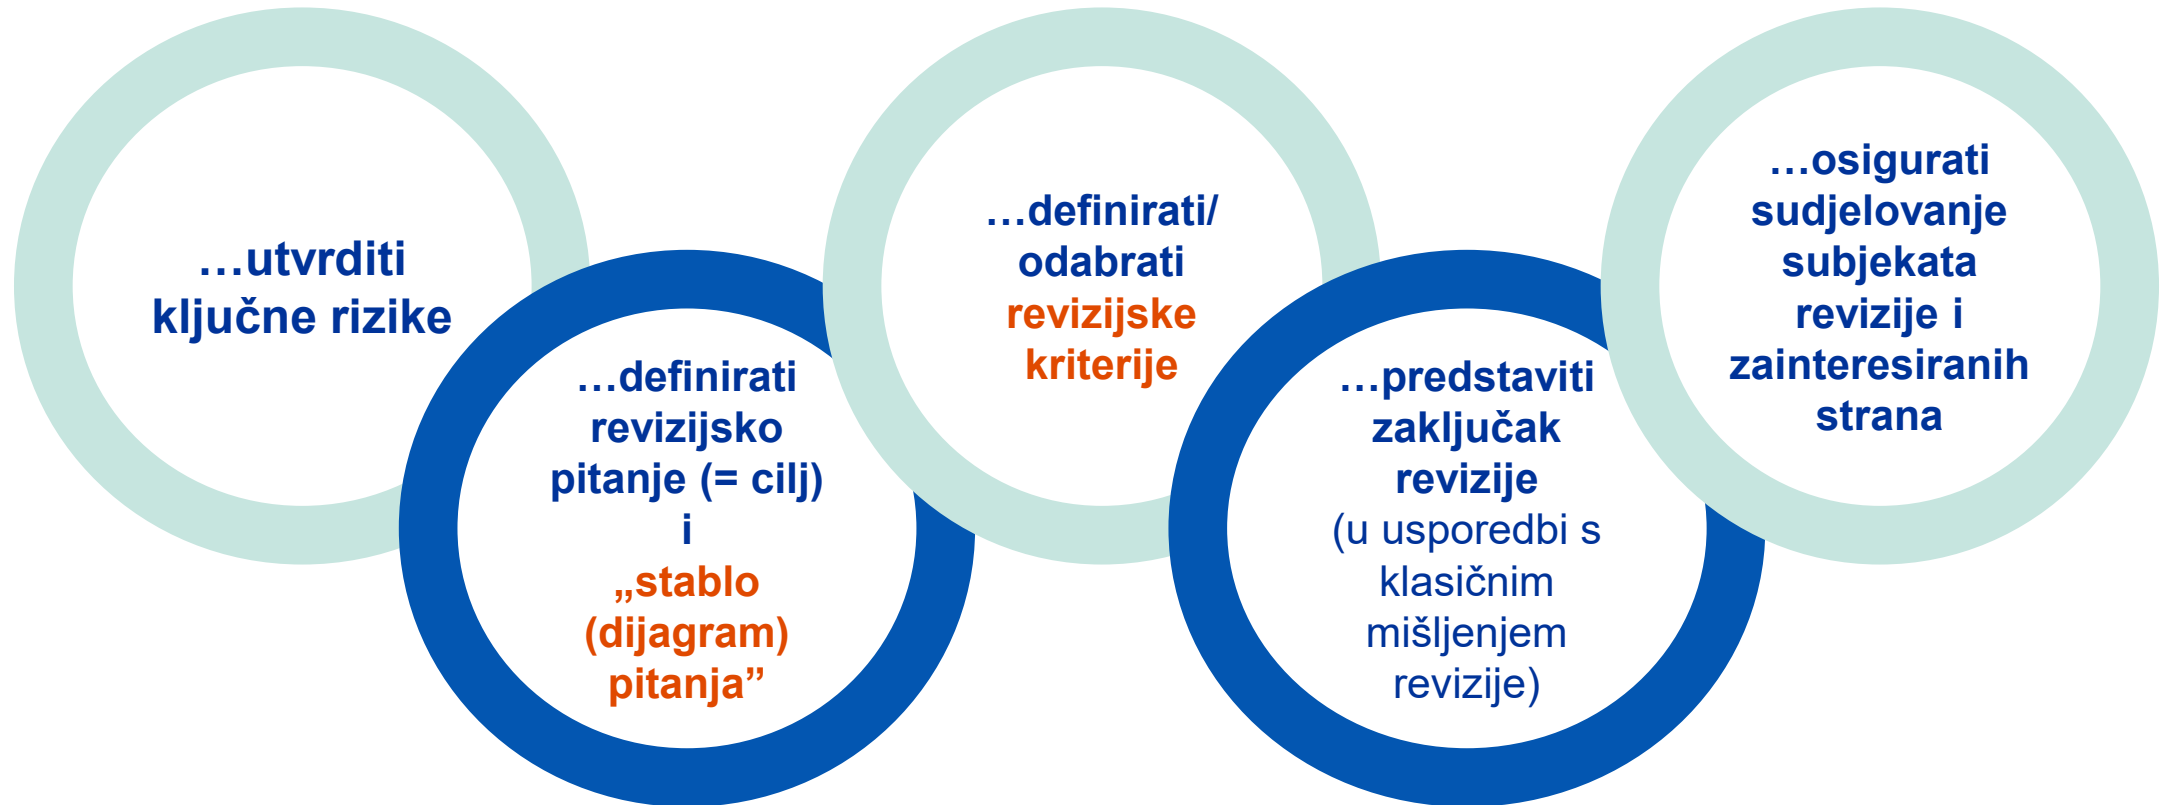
…utvrditi ključne rizike

…definirati revizijsko pitanje (= cilj) i „stablo (dijagram) pitanja”

…definirati/ odabrati revizijske kriterije

…predstaviti zaključak revizije (u usporedbi s klasičnim mišljenjem revizije)

…osigurati sudjelovanje subjekata revizije i zainteresiranih strana